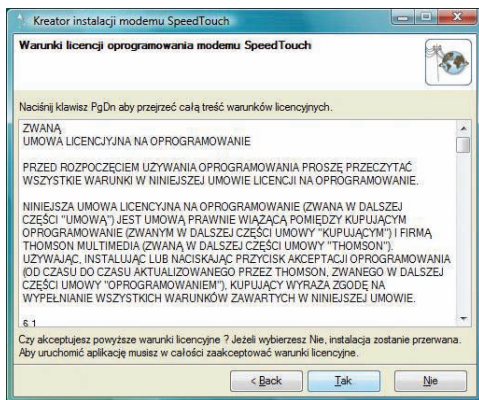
Kreator instalacji modemu SpeedTouch

Warunki licencji oprogramowania modemu SpeedTouch

Naciśnij klawisz PgDn aby przejrzeć całą treść warunków licencyjnych.

ZWANĄ
UMOWA LICENCYJNA NA OPROGRAMOWANIE

PRZED ROZPOCZĘCIEM UŻYWANIA OPROGRAMOWANIA PROSZĘ PRZECZYTAĆ WSZYSTKIE WARUNKI W NINIEJSZEJ UMOWIE LICENCJI NA OPROGRAMOWANIE.

NINIEJSZA UMOWA LICENCYJNA NA OPROGRAMOWANIE (ZWANA W DALSZEJ CZĘŚCI "UMOWĄ") JEST UMOWĄ PRAWNIE WIĄŻĄCĄ POMIĘDZY KUPUJĄCYM OPROGRAMOWANIE (ZWANYM W DALSZEJ CZĘŚCI UMOWY "KUPUJĄCYM") I FIRMĄ THOMSON MULTIMEDIA (ZWANĄ W DALSZEJ CZĘŚCI UMOWY "THOMSON"). UŻYWAJĄC, INSTALUJĄC LUB NACISKAJĄC PRZYCISK AKCEPTACJI OPROGRAMOWANIA (OD CZASU DO CZASU AKTUALIZOWANEGO PRZEZ THOMSON, ZWANEGO W DALSZEJ CZĘŚCI UMOWY "OPROGRAMOWANIEM"), KUPUJĄCY WYRAŻA ZGODĘ NA WYPEŁNIANIE WSZYSTKICH WARUNKÓW ZAWARTYCH W NINIEJSZEJ UMOWIE.

6.1

Czy akceptujesz powyższe warunki licencyjne ? Jeżeli wybierzesz Nie, instalacja zostanie przerwana. Aby uruchomić aplikację musisz w całości zaakceptować warunki licencyjne.

< Back | Tak | Nie